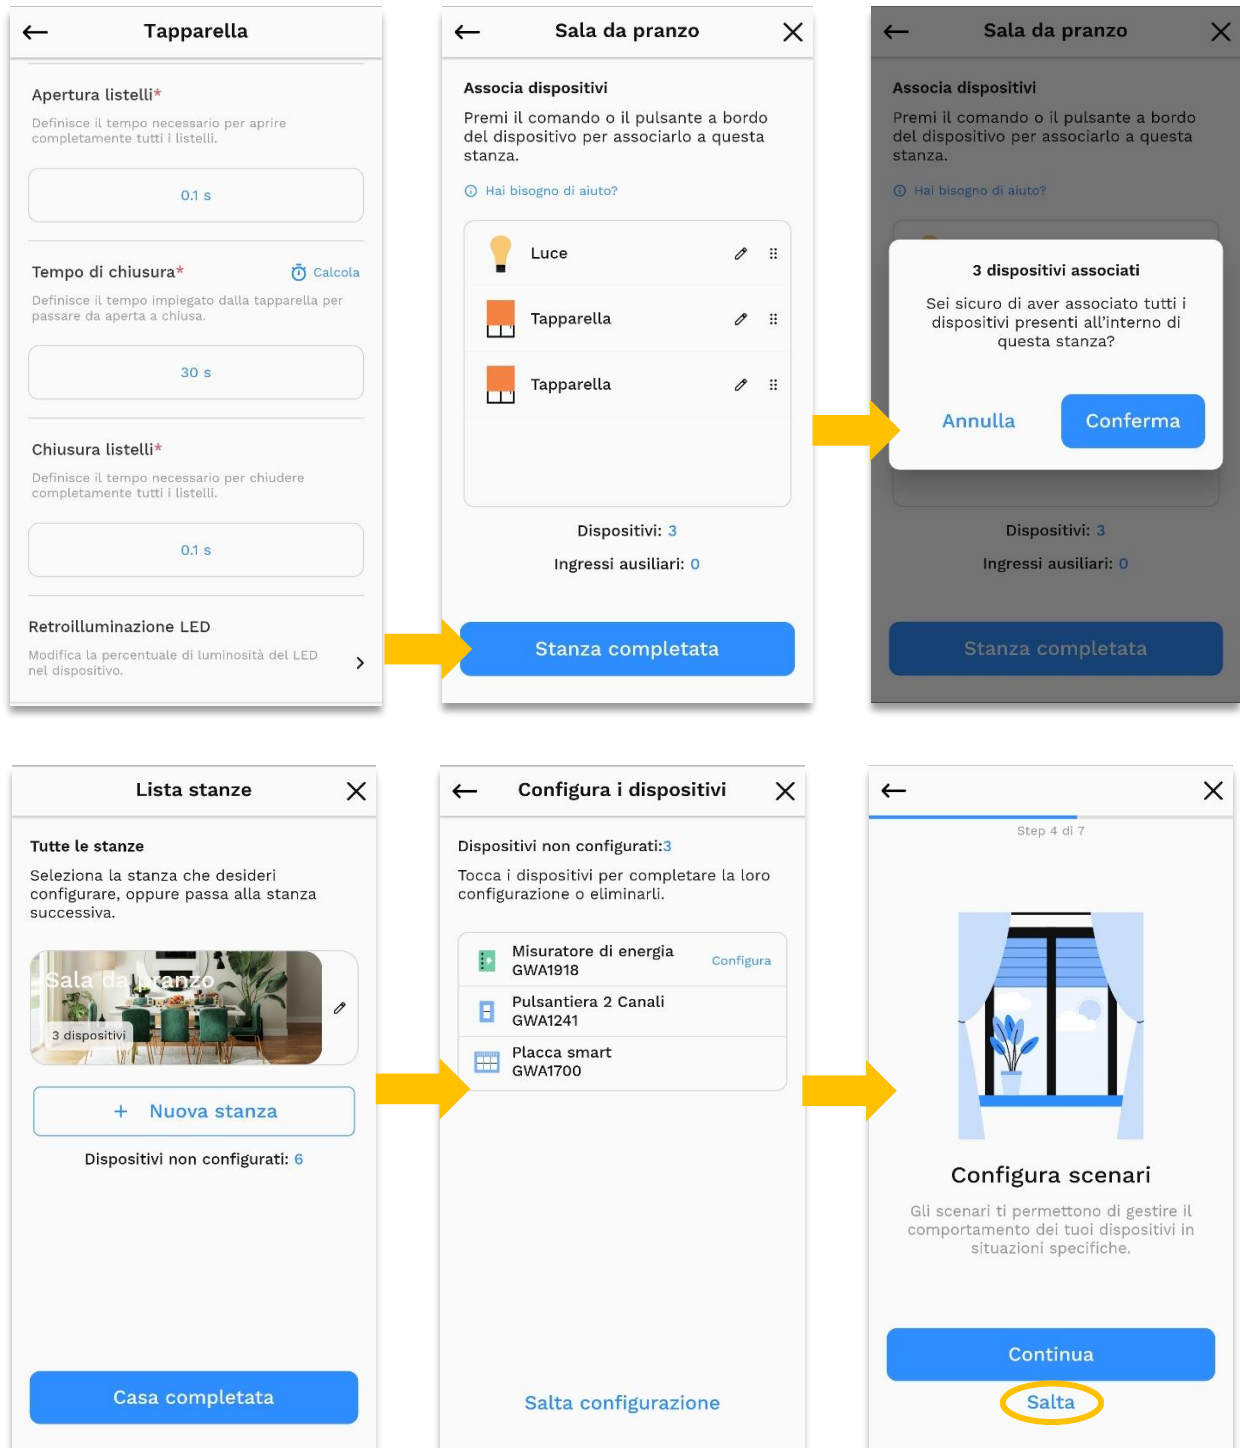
Tapparella

Apertura listelli*

Definisce il tempo necessario per aprire completamente tutti i listelli.

0.1 s

Tempo di chiusura*

Calcola

Definisce il tempo impiegato dalla tapparella per passare da aperta a chiusa.

30 s

Chiusura listelli*

Definisce il tempo necessario per chiudere completamente tutti i listelli.

0.1 s

Retroilluminazione LED

Modifica la percentuale di luminosità del LED nel dispositivo.

Sala da pranzo

Associa dispositivi

Premi il comando o il pulsante a bordo del dispositivo per associarlo a questa stanza.

Hai bisogno di aiuto?

Luce

Tapparella

Tapparella

Dispositivi: 3

Ingressi ausiliari: 0

Stanza completata

Sala da pranzo

Associa dispositivi

Premi il comando o il pulsante a bordo del dispositivo per associarlo a questa stanza.

Hai bisogno di aiuto?

3 dispositivi associati

Sei sicuro di aver associato tutti i dispositivi presenti all'interno di questa stanza?

Annulla

Conferma

Dispositivi: 3

Ingressi ausiliari: 0

Stanza completata

Lista stanze

Tutte le stanze

Seleziona la stanza che desideri configurare, oppure passa alla stanza successiva.

Sala da pranzo

3 dispositivi

+ Nuova stanza

Dispositivi non configurati: 6

Casa completata

Configura i dispositivi

Dispositivi non configurati:3

Tocca i dispositivi per completare la loro configurazione o eliminarli.

Misuratore di energia GWA1918

Configura

Pulsantiera 2 Canali GWA1241

Placca smart GWA1700

Salta configurazione

Step 4 di 7

Configura scenari

Gli scenari ti permettono di gestire il comportamento dei tuoi dispositivi in situazioni specifiche.

Continua

Salta